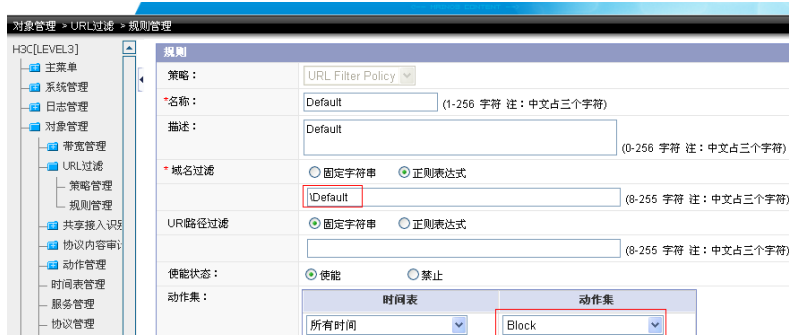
对象管理 > URL过滤 > 规则管理

H3C[LEVEL3]
主菜单
系统管理
日志管理
对象管理
带宽管理
URL过滤
策略管理
规则管理
共享接入识别
协议内容审计
动作管理
时间表管理
服务管理
协议管理

规则

| | |
|---|---|
| 策略： | URL Filter Policy |
| *名称： | Default (1-256 字符 注：中文占三个字符) |
| 描述： | Default (0-256 字符 注：中文占三个字符) |
| * 域名过滤 | ○固定字符串 ◉正则表达式 |
| | \Default (8-255 字符 注：中文占三个字符) |
| URL路径过滤 | ◉固定字符串 ○正则表达式 |
| | (8-255 字符 注：中文占三个字符) |
| 使能状态： | ◉使能 ○禁止 |
| 动作集： | |

| 时间表 | 动作集 |
|---|---|
| 所有时间 | Block |